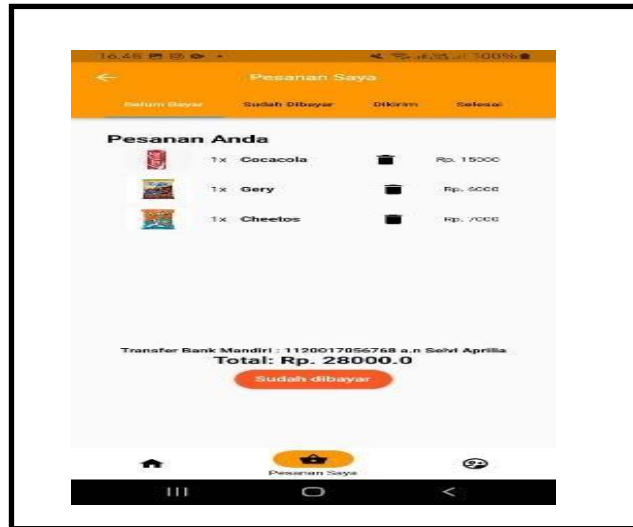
16.45 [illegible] 100%

Pesanan Saya

Belum Bayar Sudah Dibayar Dikirim Selesai

Pesanan Anda

1x Cocacola Rp. 15000

1x Gery Rp. 6000

1x Cheetos Rp. 7000

Transfer Bank Mandiri : 1120017056768 a.n Selvi Aprilia

Total: Rp. 28000.0

Sudah dibayar

Pesanan Saya